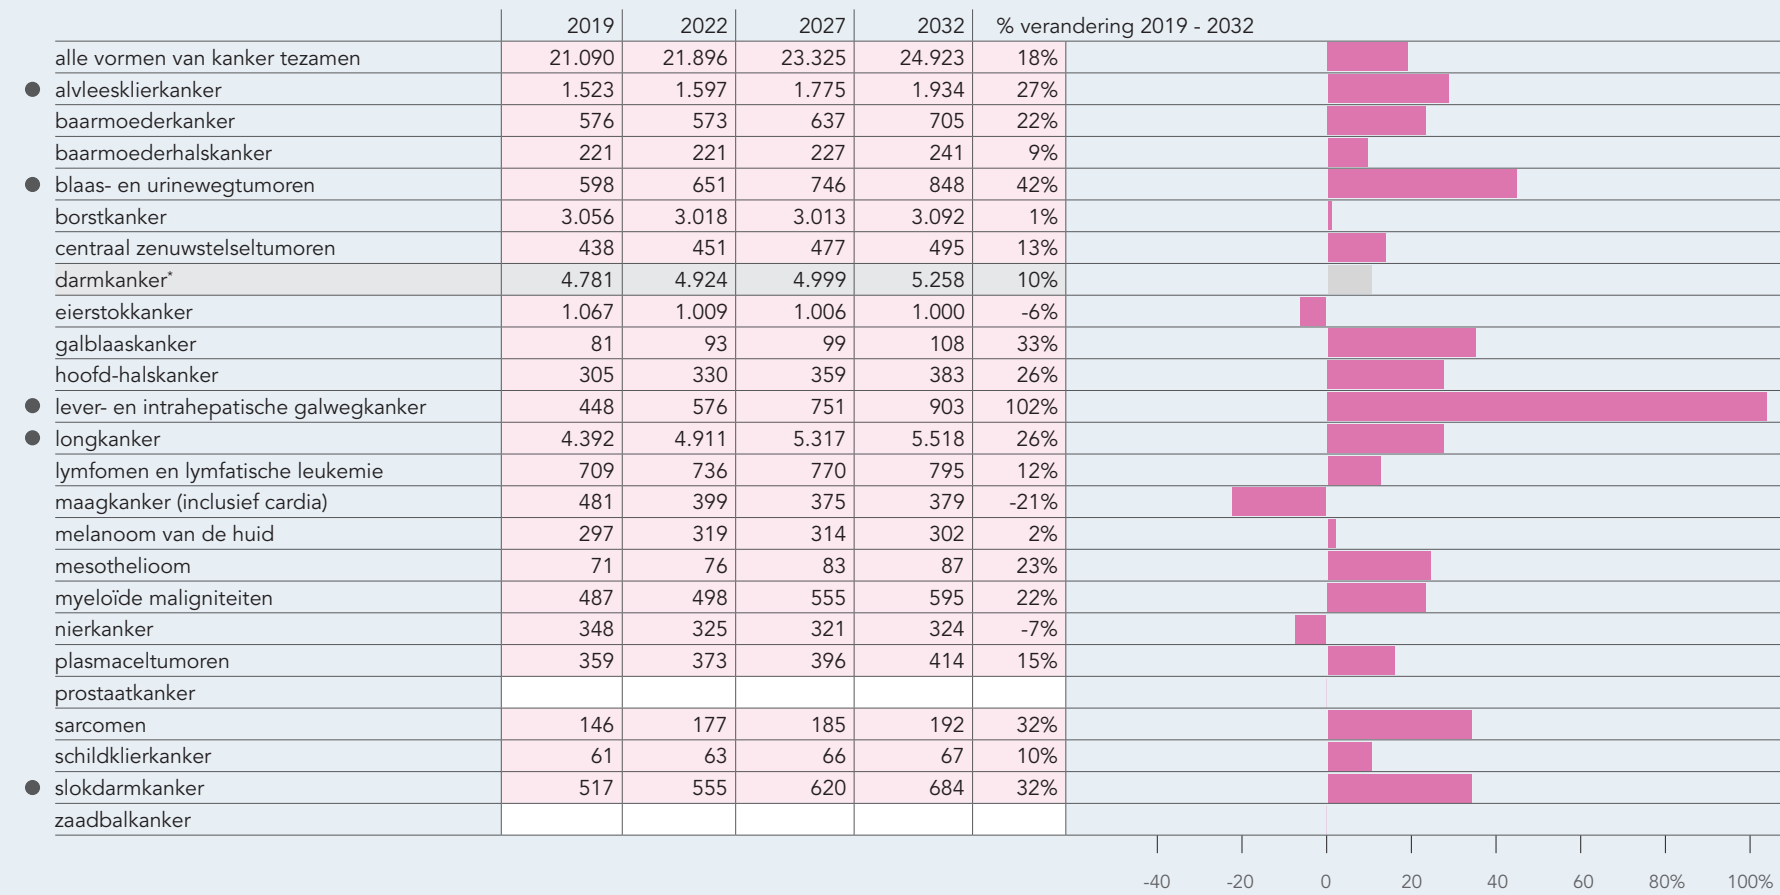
| | 2019 | 2022 | 2027 | 2032 | % verandering 2019 - 2032 |
|---|---|---|---|---|---|
| alle vormen van kanker tezamen | 21.090 | 21.896 | 23.325 | 24.923 | 18% |
| alvleesklierkanker | 1.523 | 1.597 | 1.775 | 1.934 | 27% |
| baarmoederkanker | 576 | 573 | 637 | 705 | 22% |
| baarmoederhalskanker | 221 | 221 | 227 | 241 | 9% |
| blaas- en urinewegtumoren | 598 | 651 | 746 | 848 | 42% |
| borstkanker | 3.056 | 3.018 | 3.013 | 3.092 | 1% |
| centraal zenuwstelseltumoren | 438 | 451 | 477 | 495 | 13% |
| darmkanker* | 4.781 | 4.924 | 4.999 | 5.258 | 10% |
| eierstokkanker | 1.067 | 1.009 | 1.006 | 1.000 | -6% |
| galblaaskanker | 81 | 93 | 99 | 108 | 33% |
| hoofd-halskanker | 305 | 330 | 359 | 383 | 26% |
| lever- en intrahepatische galwegkanker | 448 | 576 | 751 | 903 | 102% |
| longkanker | 4.392 | 4.911 | 5.317 | 5.518 | 26% |
| lymfomen en lymfatische leukemie | 709 | 736 | 770 | 795 | 12% |
| maagkanker (inclusief cardia) | 481 | 399 | 375 | 379 | -21% |
| melanoom van de huid | 297 | 319 | 314 | 302 | 2% |
| mesothelioom | 71 | 76 | 83 | 87 | 23% |
| myeloïde maligniteiten | 487 | 498 | 555 | 595 | 22% |
| nierkanker | 348 | 325 | 321 | 324 | -7% |
| plasmaceltumoren | 359 | 373 | 396 | 414 | 15% |
| prostaatkanker | | | | | |
| sarcomen | 146 | 177 | 185 | 192 | 32% |
| schildklierkanker | 61 | 63 | 66 | 67 | 10% |
| slokdarmkanker | 517 | 555 | 620 | 684 | 32% |
| zaadbalkanker | | | | | |

-40 -20 0 20 40 60 80% 100%